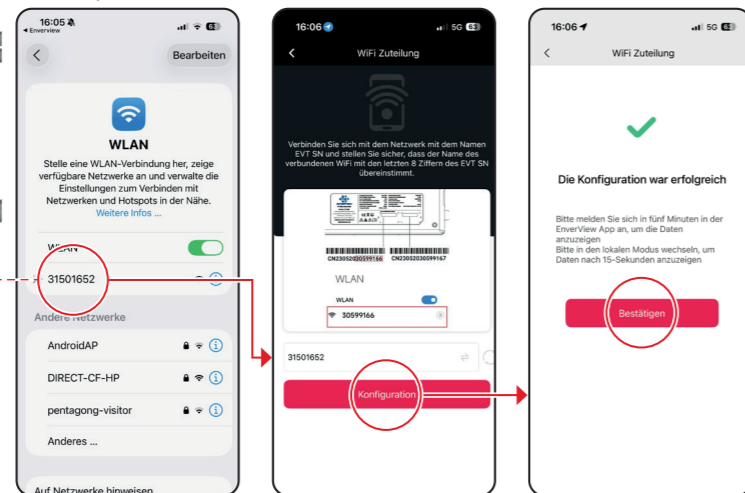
16:05
◂ Enverview
63
Bearbeiten

WLAN
Stelle eine WLAN-Verbindung her, zeige verfügbare Netzwerke an und verwalte die Einstellungen zum Verbinden mit Netzwerken und Hotspots in der Nähe. Weitere Infos ...

WLAN
31501652
Andere Netzwerke
AndroidAP
DIRECT-CF-HP
pentagong-visitor
Anderes ...
Auf Netzwerke hinweisen

16:06
5G 63
WiFi Zuteilung
Verbinden Sie sich mit dem Netzwerk mit dem Namen EVT SN und stellen Sie sicher, dass der Name des verbundenen WiFi mit den letzten 8 Ziffern des EVT SN übereinstimmt.
CN2305230599166 CN2305230599167
WLAN
WLAN
30599166
31501652
Konfiguration

16:06
5G 63
WiFi Zuteilung
Die Konfiguration war erfolgreich
Bitte melden Sie sich in fünf Minuten in der EnverView App an, um die Daten anzuzeigen
Bitte in den lokalen Modus wechseln, um Daten nach 15-Sekunden anzuzeigen
Bestätigen